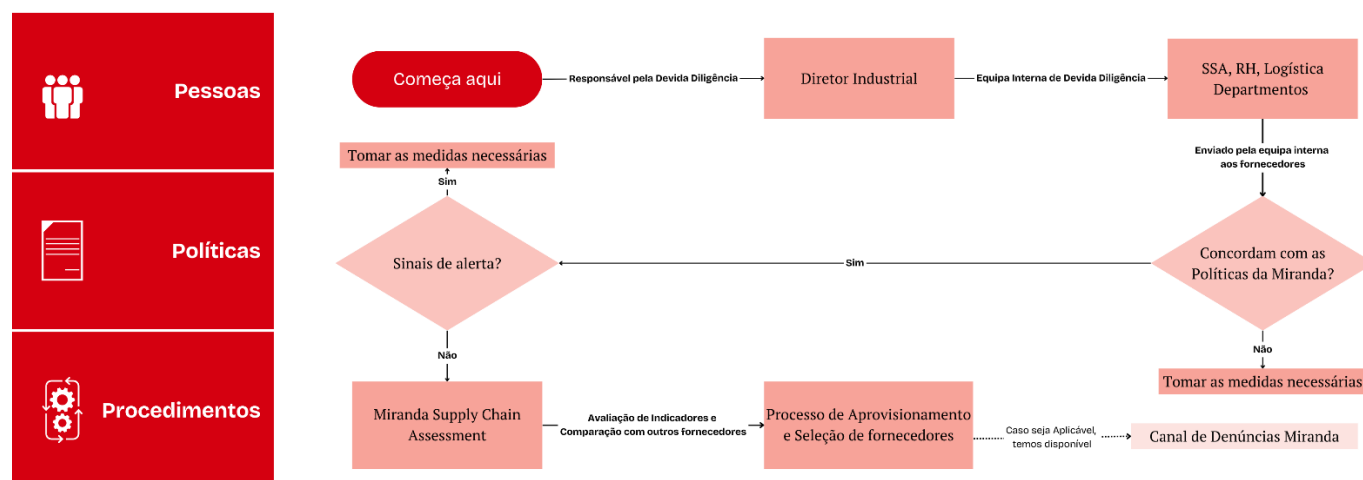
Pessoas

Políticas

Procedimentos

Começa aqui

Responsável pela Devida Diligência

Diretor Industrial

Equipa Interna de Devida Diligência

SSA, RH, Logística Departmentos

Enviado pela equipa interna aos fornecedores

Concordam com as Políticas da Miranda?

Não

Tomar as medidas necessárias

Sim

Sinais de alerta?

Sim

Tomar as medidas necessárias

Não

Miranda Supply Chain Assessment

Avaliação de Indicadores e Comparação com outros fornecedores

Processo de Aprovisionamento e Seleção de fornecedores

Caso seja Aplicável, temos disponível

Canal de Denúncias Miranda